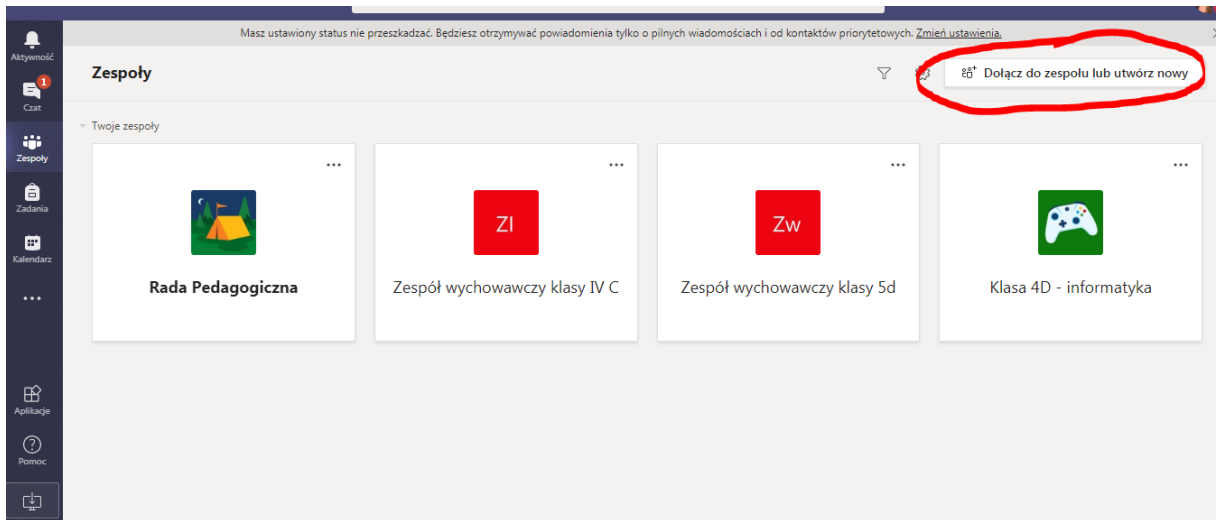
Masz ustawiony status nie przeszkadzać. Będziesz otrzymywać powiadomienia tylko o pilnych wiadomościach i od kontaktów priorytetowych. Zmień ustawienia.

Aktywność
1
Czat
Zespoły
Zadania
Kalendarz
...
Aplikacje
Pomoc

Zespoły

Dołącz do zespołu lub utwórz nowy

Twoje zespoły

...
Rada Pedagogiczna

...
ZI
Zespół wychowawczy klasy IV C

...
Zw
Zespół wychowawczy klasy 5d

...
Klasa 4D - informatyka